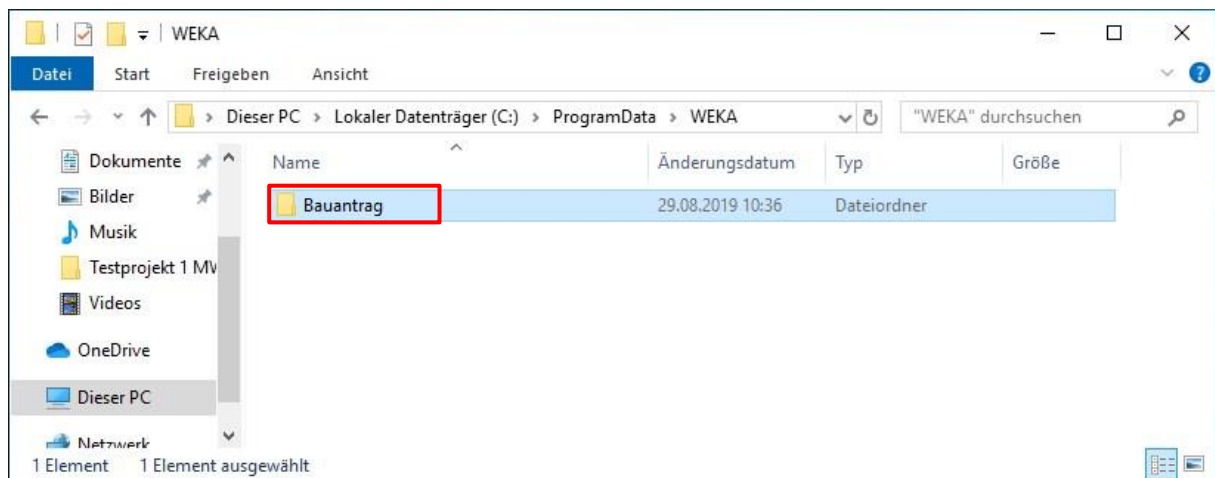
WEKA

Datei Start Freigeben Ansicht

Dieser PC > Lokaler Datenträger (C:) > ProgramData > WEKA

"WEKA" durchsuchen

Dokumente
Bilder
Musik
Testprojekt 1 MV
Videos
OneDrive
Dieser PC
Netzwerk

| Name | Änderungsdatum | Typ | Größe |
|---|---|---|---|
| Bauantrag | 29.08.2019 10:36 | Dateiordner | |

1 Element 1 Element ausgewählt